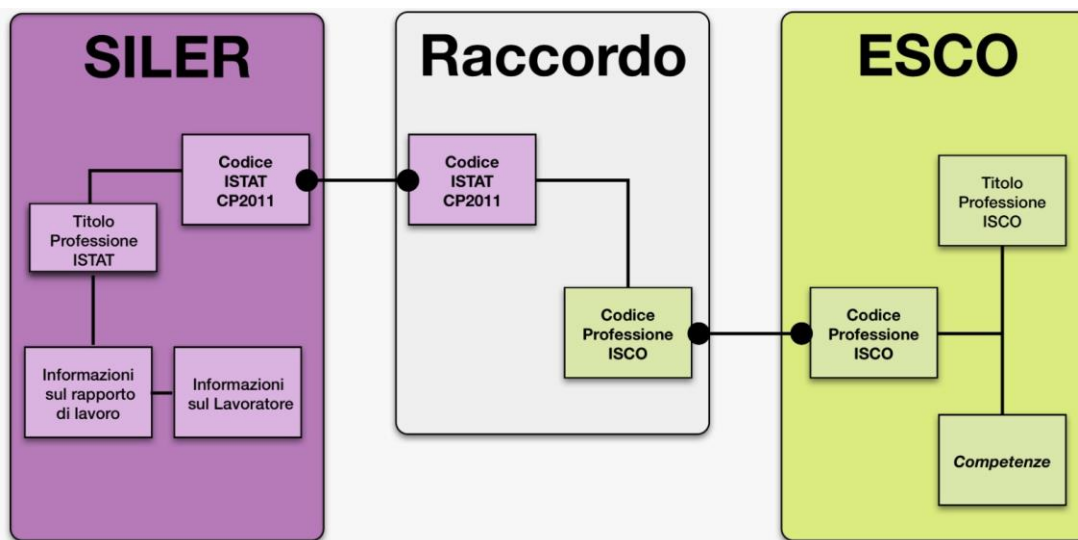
SILER

Codice ISTAT CP2011

Titolo Professione ISTAT

Informazioni sul rapporto di lavoro

Informazioni sul Lavoratore

Raccordo

Codice ISTAT CP2011

Codice Professione ISCO

ESCO

Titolo Professione ISCO

Codice Professione ISCO

Competenze